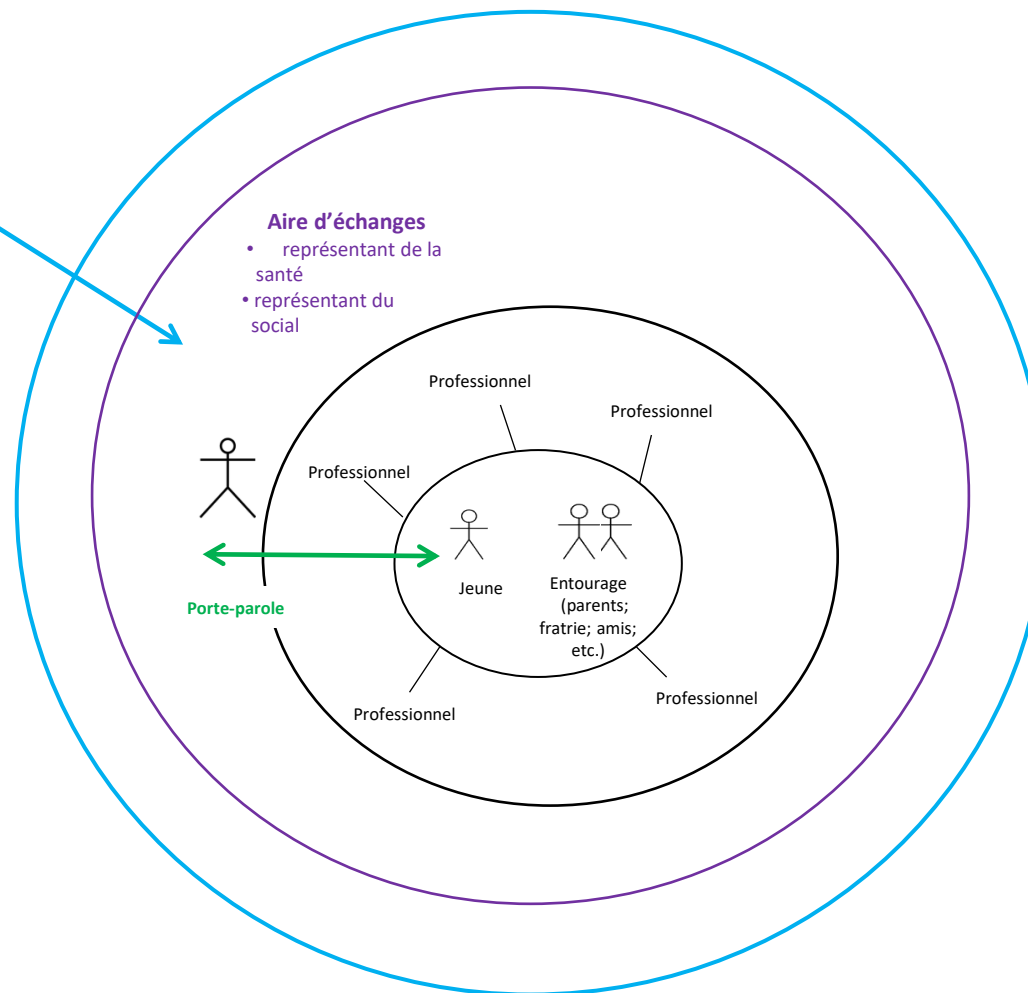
Aire d'échanges
• représentant de la santé
• représentant du social

Professionnel

Professionnel

Professionnel

Jeune

Entourage (parents; fratrie; amis; etc.)

Porte-parole

Professionnel

Professionnel